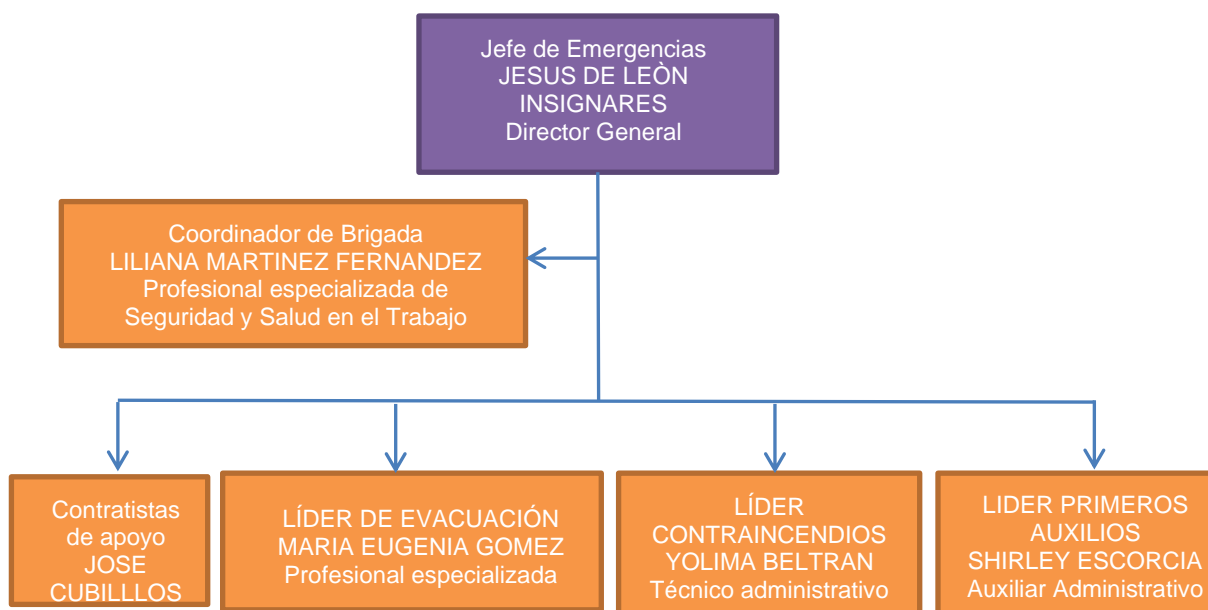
Jefe de Emergencias
JESUS DE LEÒN
INSIGNARES
Director General

Coordinador de Brigada
LILIANA MARTINEZ FERNANDEZ
Profesional especializada de
Seguridad y Salud en el Trabajo

Contratistas
de apoyo
JOSE
CUBILLLOS

LÍDER DE EVACUACIÓN
MARIA EUGENIA GOMEZ
Profesional especializada

LÍDER
CONTRAINCENDIOS
YOLIMA BELTRAN
Técnico administrativo

LIDER PRIMEROS
AUXILIOS
SHIRLEY ESCORCIA
Auxiliar Administrativo